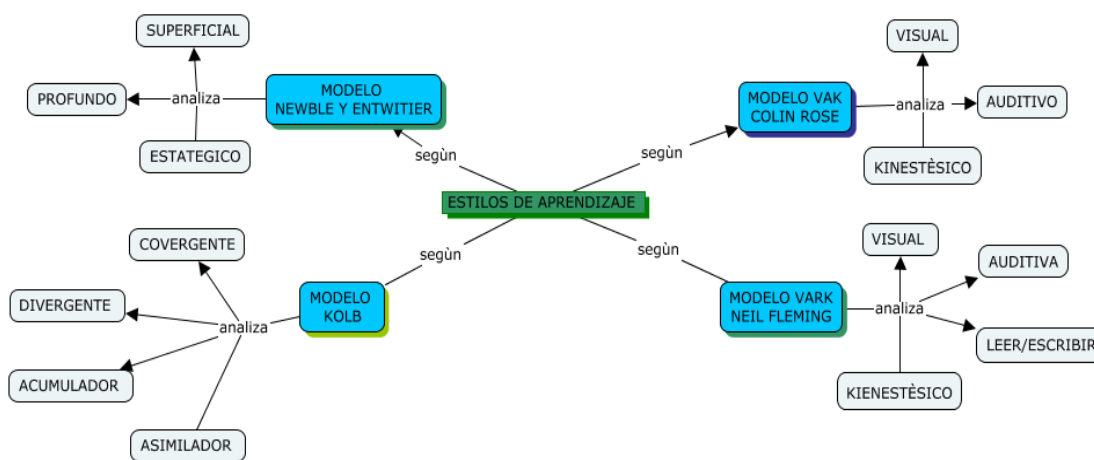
ESTILOS DE APRENDIZAJE

según

MODELO NEWBLE Y ENTWITIER

analiza

SUPERFICIAL

PROFUNDO

ESTAGEGICO

segùn

MODELO VAK COLIN ROSE

analiza

VISUAL

AUDITIVO

KINESTÈSICO

según

MODELO KOLB

analiza

COVERGENTE

DIVERGENTE

ACUMULADOR

ASIMILADOR

según

MODELO VARK NEIL FLEMING

analiza

VISUAL

AUDITIVA

LEER/ESCRIBIR

KIENESTÈSICO